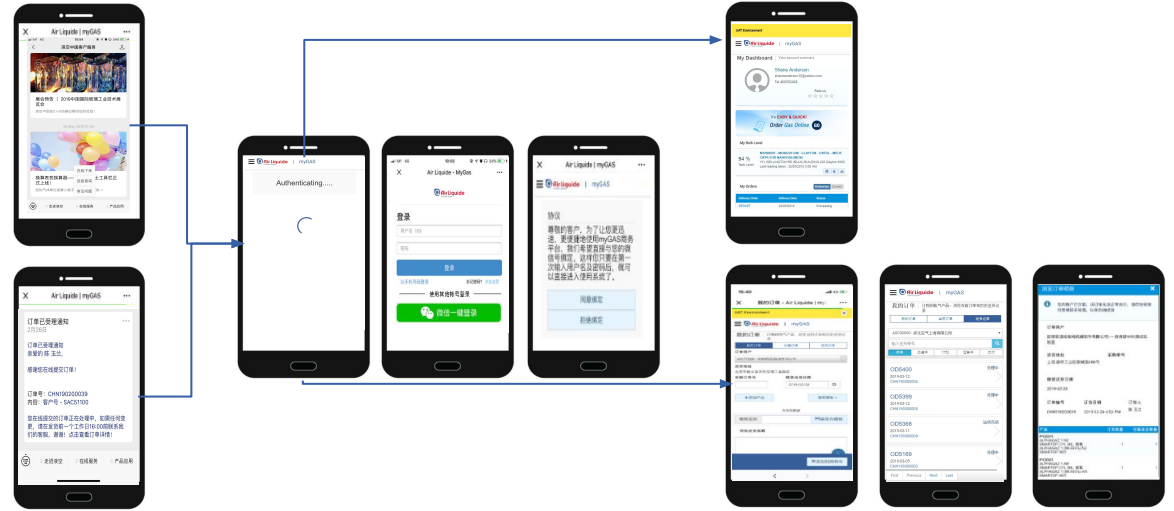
X Air Liquide | myGAS

液空中国客户服务

展会预告 | 2016中国国际焊接工业大展览会

挑战无限创意！工业用气应用大赛

走进液空 在线服务 产品应用

X Air Liquide | myGAS

订单已受理通知
2月26日

订单已受理
亲爱的 陈 五比,

感谢您在线提交订单！

订单号：CHN190200039
内容：客户号 - SACS1100

您在线提交的订单正在处理中，如需帮助，请在发货前一个工作日16:00前联系我们的客服。谢谢！点击查看订单详情！

走进液空 在线服务 产品应用

Air Liquide | myGAS

Authenticating.....

X Air Liquide - MyGas

Air Liquide

登录

用户名 / ID

密码

登录

使用其他账号登录

微信一键登录

X Air Liquide | myGAS

Air Liquide | myGAS

协议

尊敬的客户，为了让您更迅速、更便捷地使用myGAS服务平台，我们希望直接与您的微信号绑定。这样您只要在第一次输入用户名及密码后，就可以直接进入便利系统了。

同意绑定

拒绝绑定

Air Liquide | myGAS

My Dashboard

Shane Anderson

Order Gas Online

My Orders

Air Liquide | myGAS

我的订单 - Air Liquide | myGAS

Air Liquide | myGAS

我的订单

OID5400

OID5399

OID5398

OID5169

First Previous Next Last

订单受理通知

订单客户

提货时间

确认时间

订单号

订货日期

CHN190200039